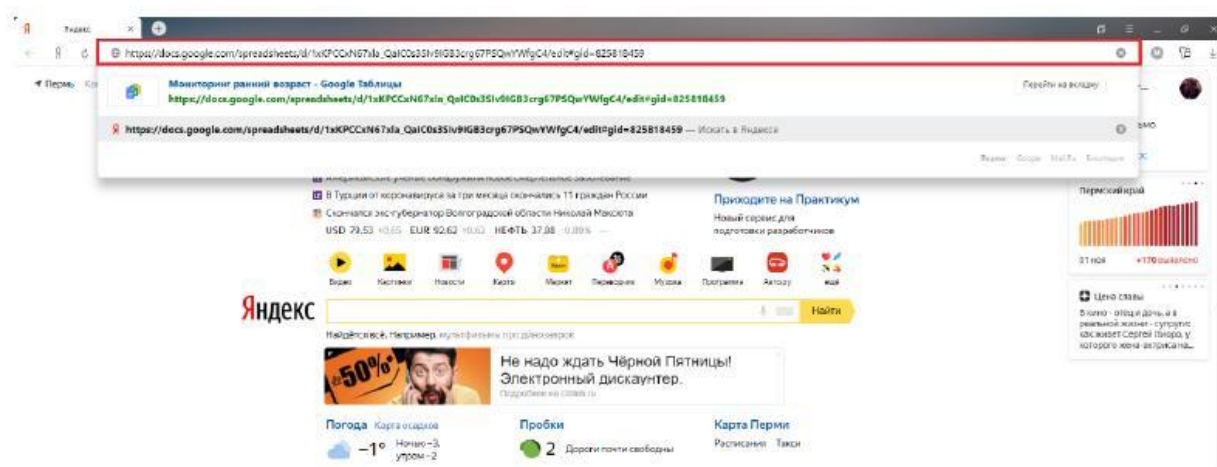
Яндекс

https://docs.google.com/spreadsheets/d/1xKPCCxN67xla_QaIC0s3SIv9IGB3crg67PSQwYWfgC4/edit#gid=825818459

Пермь

Мониторинг ранний возраст - Google Таблицы
https://docs.google.com/spreadsheets/d/1xKPCCxN67xla_QaIC0s3SIv9IGB3crg67PSQwYWfgC4/edit#gid=825818459

Перейти на вкладку

https://docs.google.com/spreadsheets/d/1xKPCCxN67xla_QaIC0s3SIv9IGB3crg67PSQwYWfgC4/edit#gid=825818459 — Искать в Яндексе

Яндекс Google Mail.Ru Википедия

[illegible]
В Турции от коронавируса за три месяца скончались 11 граждан России
Скончался экс-губернатор Волгоградской области Николай Максюта
USD 79,53 +0,65 EUR 92,62 +0,63 НЕФТЬ 37,88 -0,89%

Приходите на Практикум
Новый сервис для подготовки разработчиков

Видео Картинки Новости Карты Маркет Переводчик Музыка Программа Афиша ещё

Яндекс

Найти

Найдётся всё. Например, мультфильмы про динозавров

-50%

Не надо ждать Чёрной Пятницы!
Электронный дискаунтер.
Подробнее на citilink.ru

Погода Карта осадков
−1° Ночью −3, утром −2

Пробки
2 Дороги почти свободны

Карта Перми
Расписания Такси

Пермский край
01 ноя +170 выявлено

Цена славы
В кино - отец и дочь, а в реальной жизни - супруги: как живет Сергей Пенкин, у которого жена актриса на...